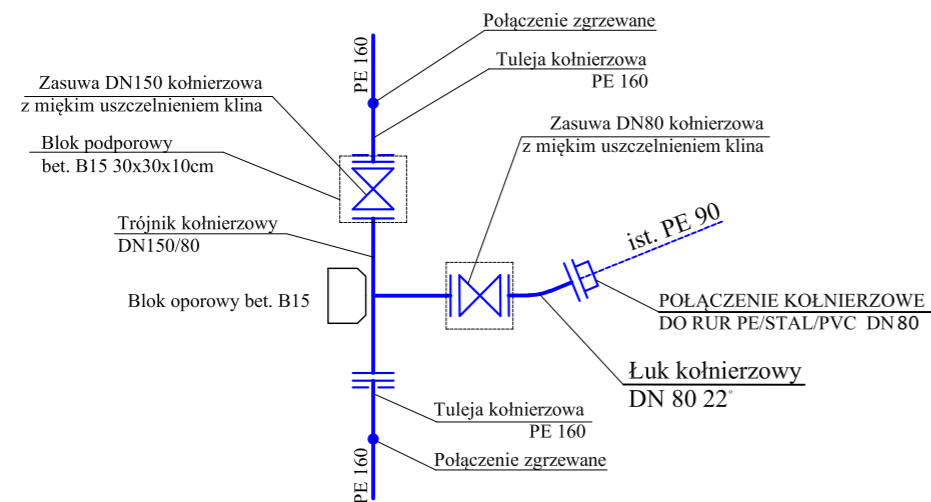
Połączenie zgrzewane

PE 160

Tuleja kołnierzowa
PE 160

Zasuwa DN150 kołnierzowa
z miękim uszczelnieniem klina

Blok podporowy
bet. B15 30x30x10cm

Zasuwa DN80 kołnierzowa
z miękim uszczelnieniem klina

Trójnik kołnierzowy
DN150/80

ist. PE 90

Blok oporowy bet. B15

POŁĄCZENIE KOŁNIERZOWE
DO RUR PE/STAL/PVC DN80

Łuk kołnierzowy
DN 80 22°

Tuleja kołnierzowa
PE 160

Połączenie zgrzewane

PE 160